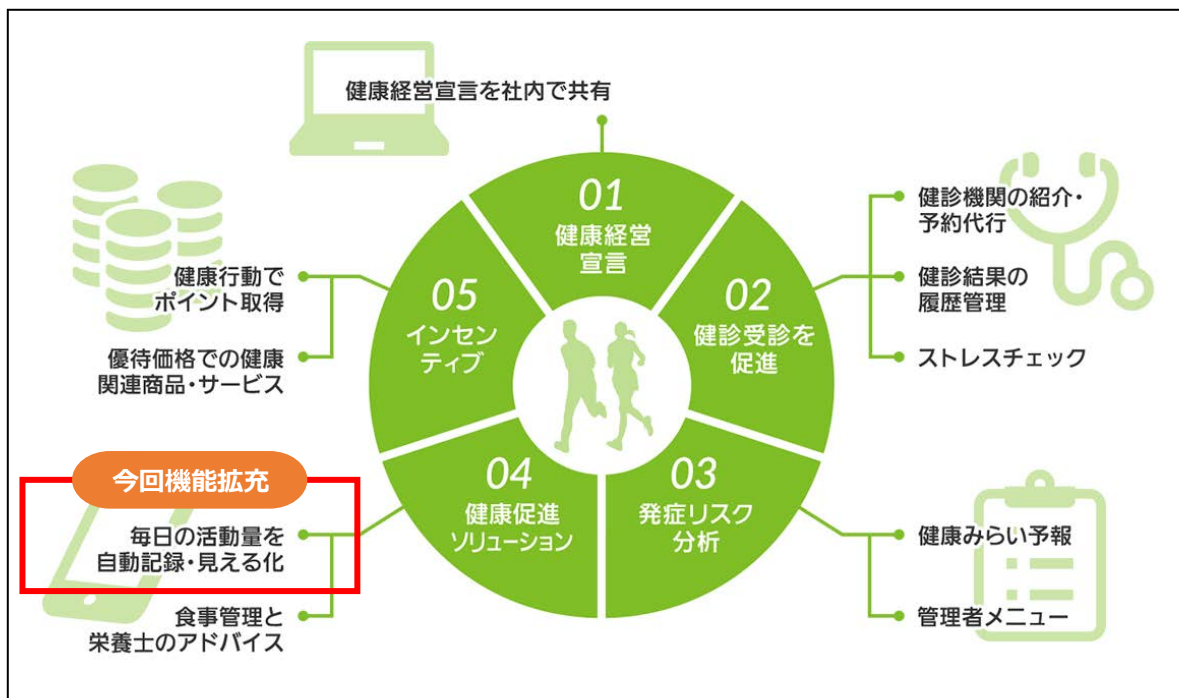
健康経営宣言を社内で共有

01
健康経営
宣言

02
健診受診を
促進

03
発症リスク
分析

04
健康促進
ソリューション

05
インセン
ティブ

健診機関の紹介・
予約代行

健診結果の
履歴管理

ストレスチェック

健康みらい予報

管理者メニュー

健康行動で
ポイント取得

優待価格での健康
関連商品・サービス

今回機能拡充

毎日の活動量を
自動記録・見える化

食事管理と
栄養士のアドバイス